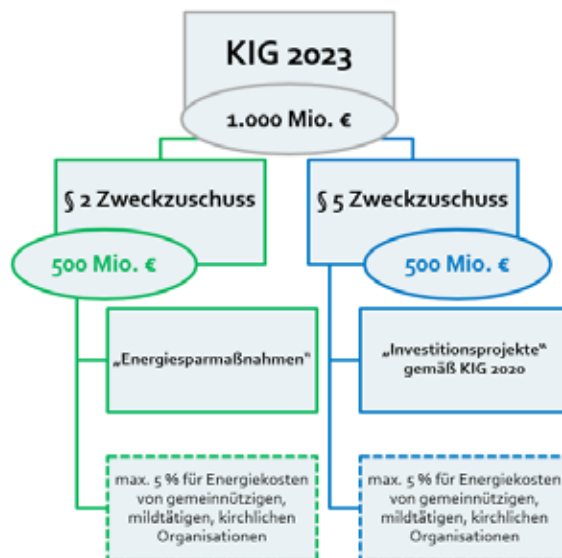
KIG 2023

1.000 Mio. €

§ 2 Zweckzuschuss

500 Mio. €

„Energiesparmaßnahmen“

max. 5 % für Energiekosten von gemeinnützigen, mildtätigen, kirchlichen Organisationen

§ 5 Zweckzuschuss

500 Mio. €

„Investitionsprojekte“ gemäß KIG 2020

max. 5 % für Energiekosten von gemeinnützigen, mildtätigen, kirchlichen Organisationen